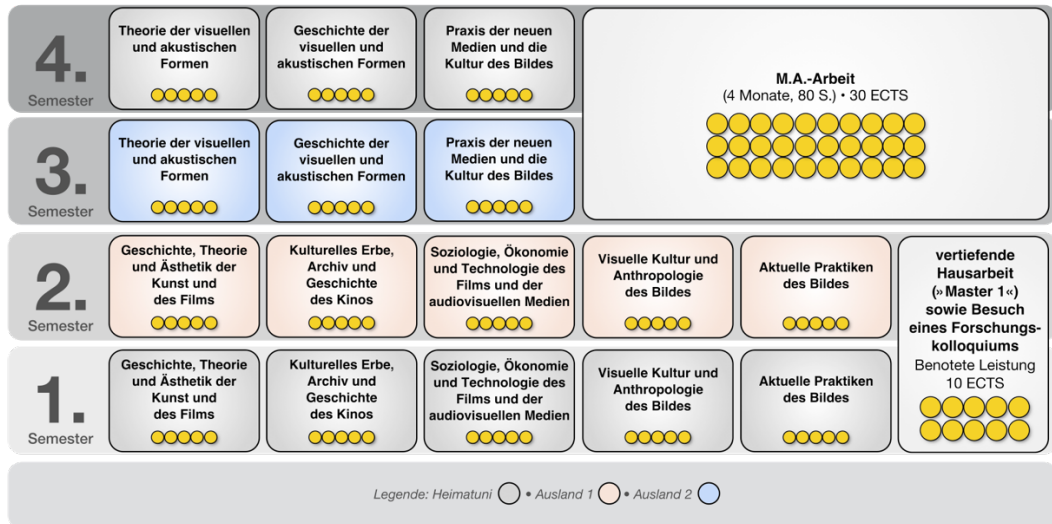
4. Semester

Theorie der visuellen und akustischen Formen

Geschichte der visuellen und akustischen Formen

Praxis der neuen Medien und die Kultur des Bildes

M.A.-Arbeit
(4 Monate, 80 S.) • 30 ECTS

3. Semester

Theorie der visuellen und akustischen Formen

Geschichte der visuellen und akustischen Formen

Praxis der neuen Medien und die Kultur des Bildes

2. Semester

Geschichte, Theorie und Ästhetik der Kunst und des Films

Kulturelles Erbe, Archiv und Geschichte des Kinos

Soziologie, Ökonomie und Technologie des Films und der audiovisuellen Medien

Visuelle Kultur und Anthropologie des Bildes

Aktuelle Praktiken des Bildes

vertiefende Hausarbeit (»Master 1«) sowie Besuch eines Forschungskolloquiums
Benotete Leistung
10 ECTS

1. Semester

Geschichte, Theorie und Ästhetik der Kunst und des Films

Kulturelles Erbe, Archiv und Geschichte des Kinos

Soziologie, Ökonomie und Technologie des Films und der audiovisuellen Medien

Visuelle Kultur und Anthropologie des Bildes

Aktuelle Praktiken des Bildes

Legende: Heimatuni • Ausland 1 • Ausland 2